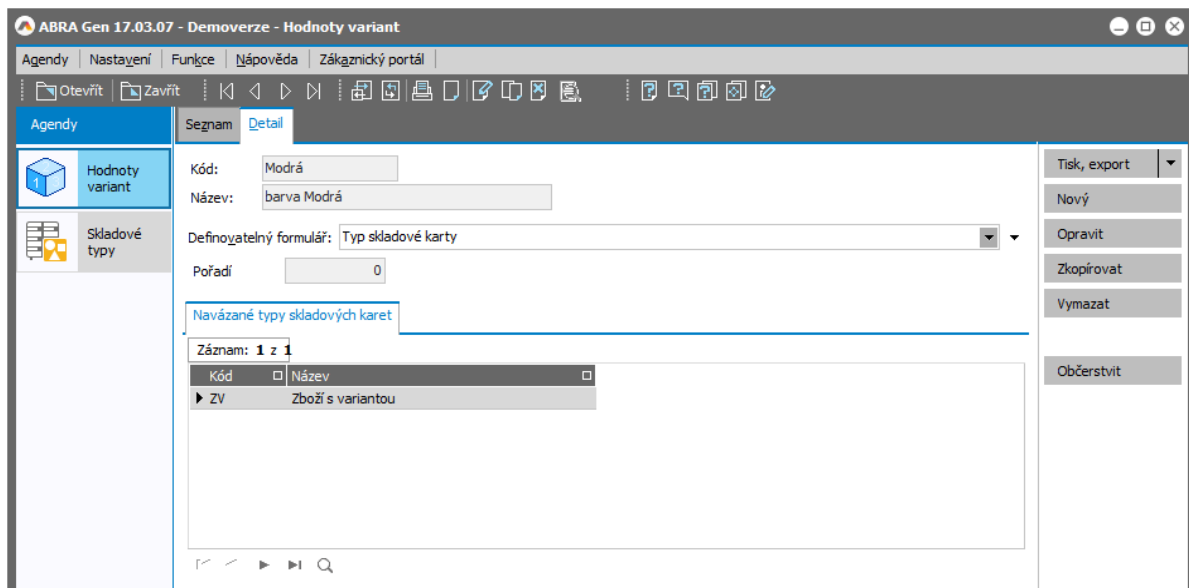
ABRA Gen 17.03.07 - Demoverze - Hodnoty variant

Agendy | Nastavení | Funkce | Nápověda | Zákaznický portál

Otevřít | Zavřít

Agendy

Hodnoty variant

Skladové typy

Seznam | Detail

Kód: Modrá

Název: barva Modrá

Definovatelný formulář: Typ skladové karty

Pořadí 0

Navázané typy skladových karet

Záznam: 1 z 1

| Kód | Název |
|---|---|
| ZV | Zboží s variantou |

Tisk, export

Nový

Opravit

Zkopírovat

Vymazat

Občerstvit